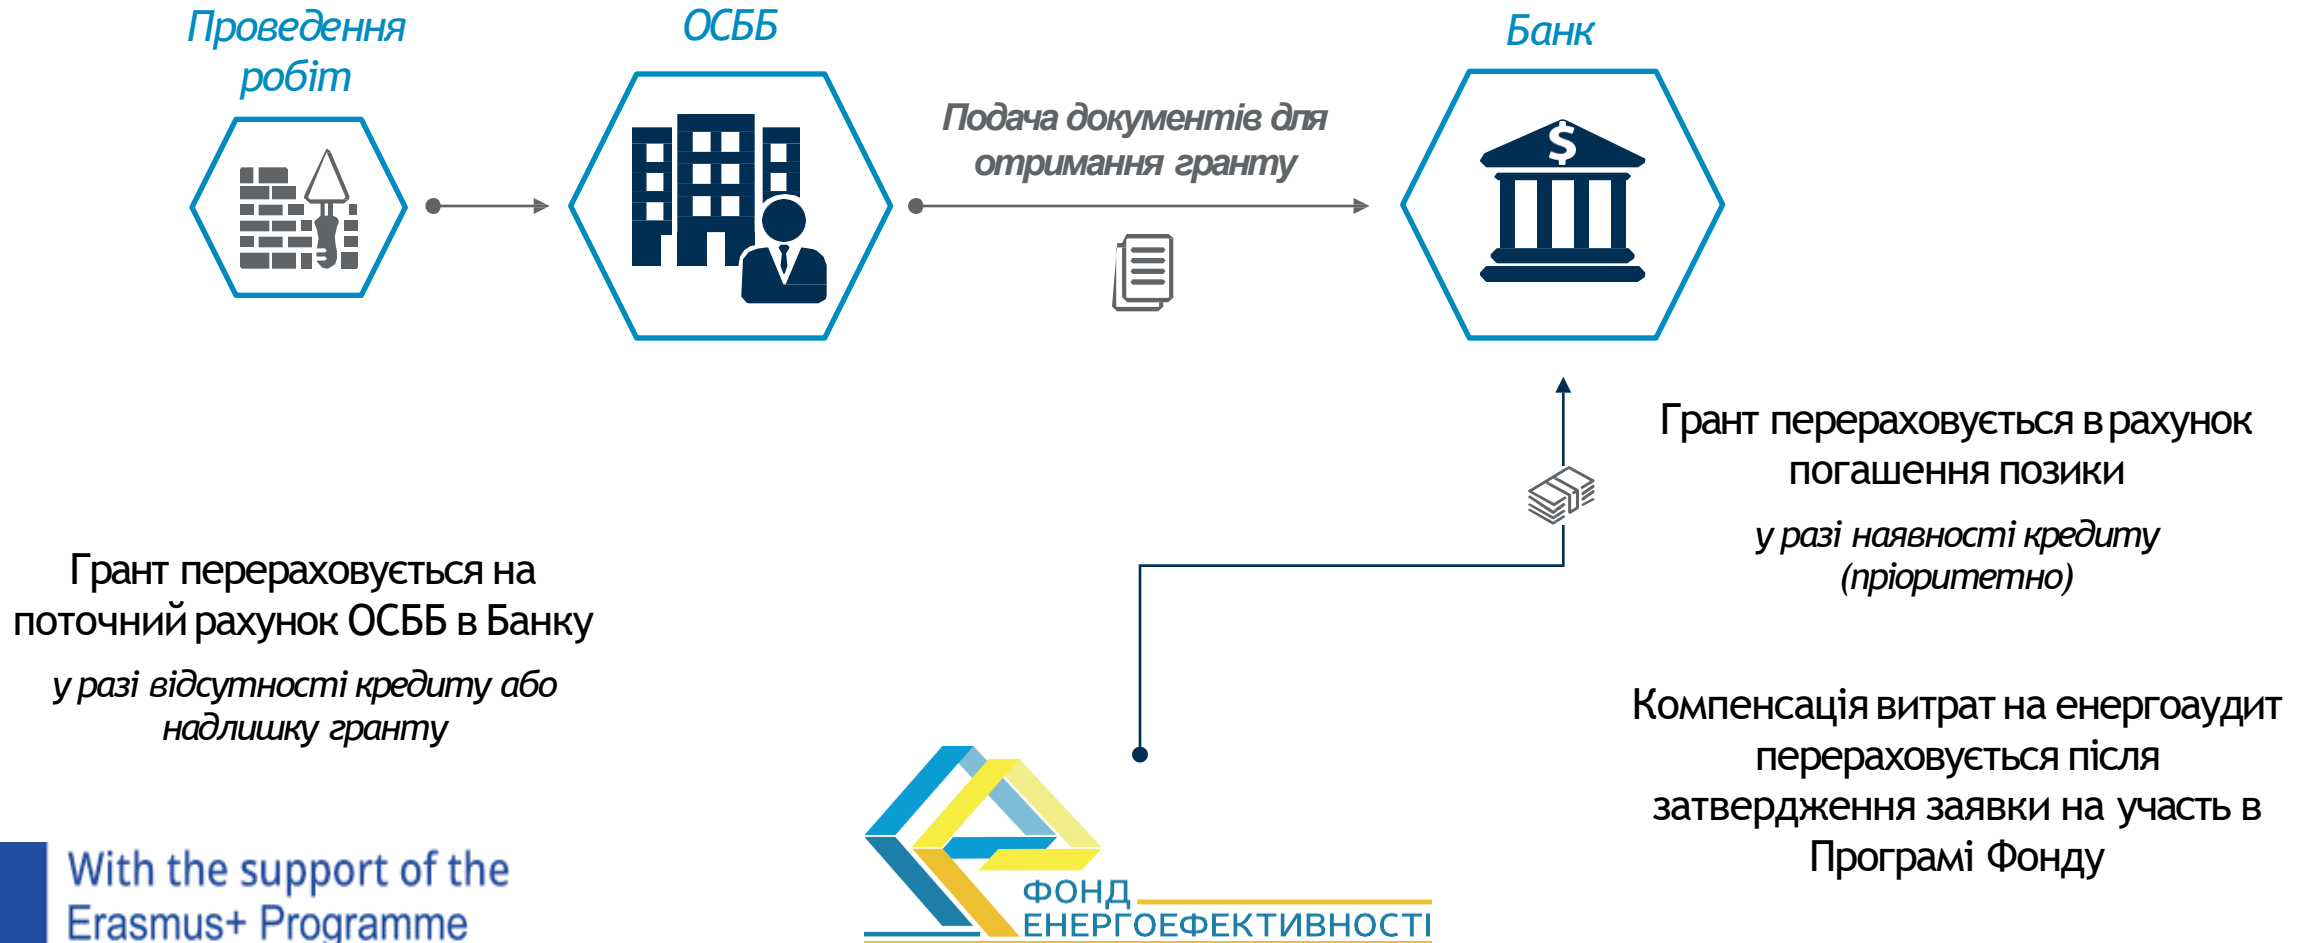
Проведення робіт

ОСББ

Подача документів для отримання гранту

Банк

Грант перераховується в рахунок погашення позики

у разі наявності кредиту (пріоритетно)

Грант перераховується на поточний рахунок ОСББ в Банку

у разі відсутності кредиту або надлишку гранту

Компенсація витрат на енергоаудит перераховується після затвердження заявки на участь в Програмі Фонду

With the support of the Erasmus+ Programme

ФОНД ЕНЕРГОЕФЕКТИВНОСТІ